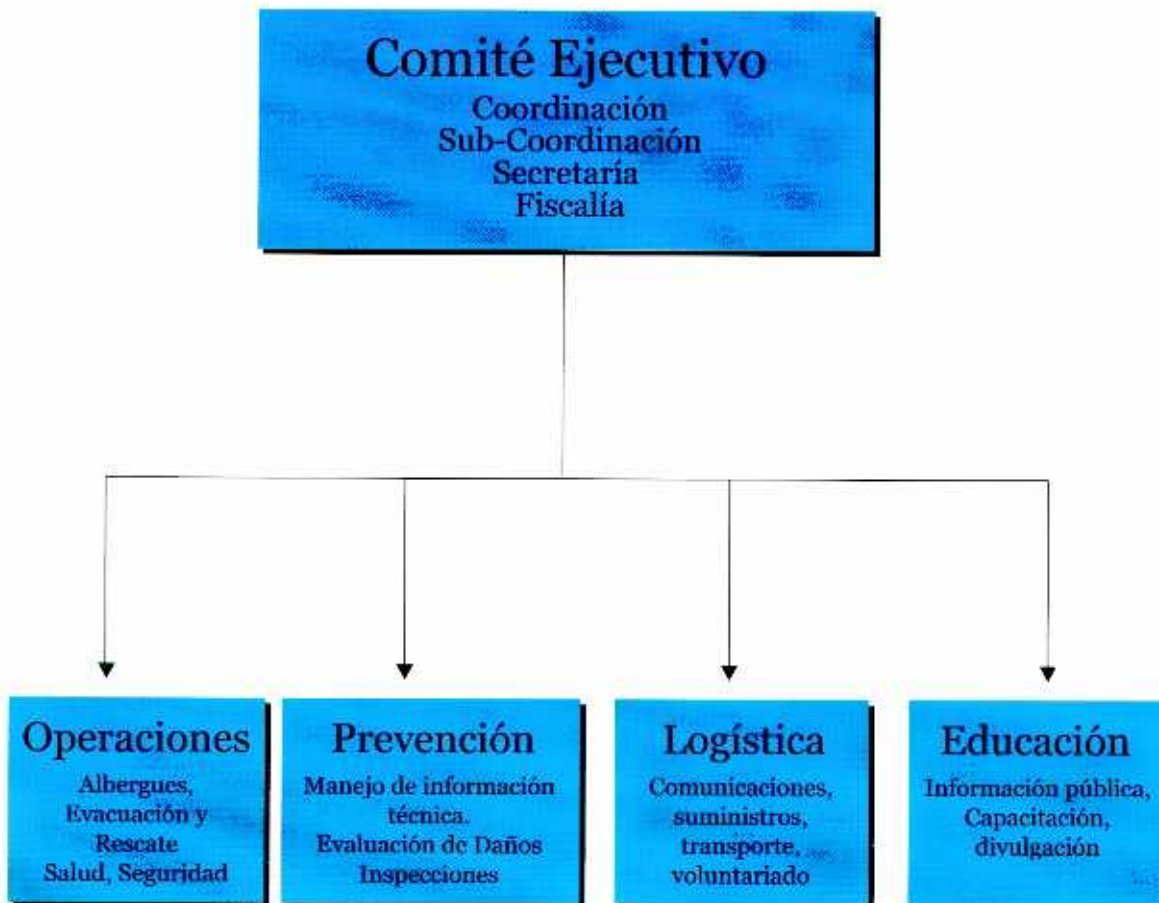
Comité Ejecutivo
Coordinación
Sub-Coordinación
Secretaría
Fiscalía

Operaciones
Albergues,
Evacuación y
Rescate
Salud, Seguridad

Prevención
Manejo de información técnica.
Evaluación de Daños
Inspecciones

Logística
Comunicaciones,
suministros,
transporte,
voluntariado

Educación
Información pública,
Capacitación,
divulgación